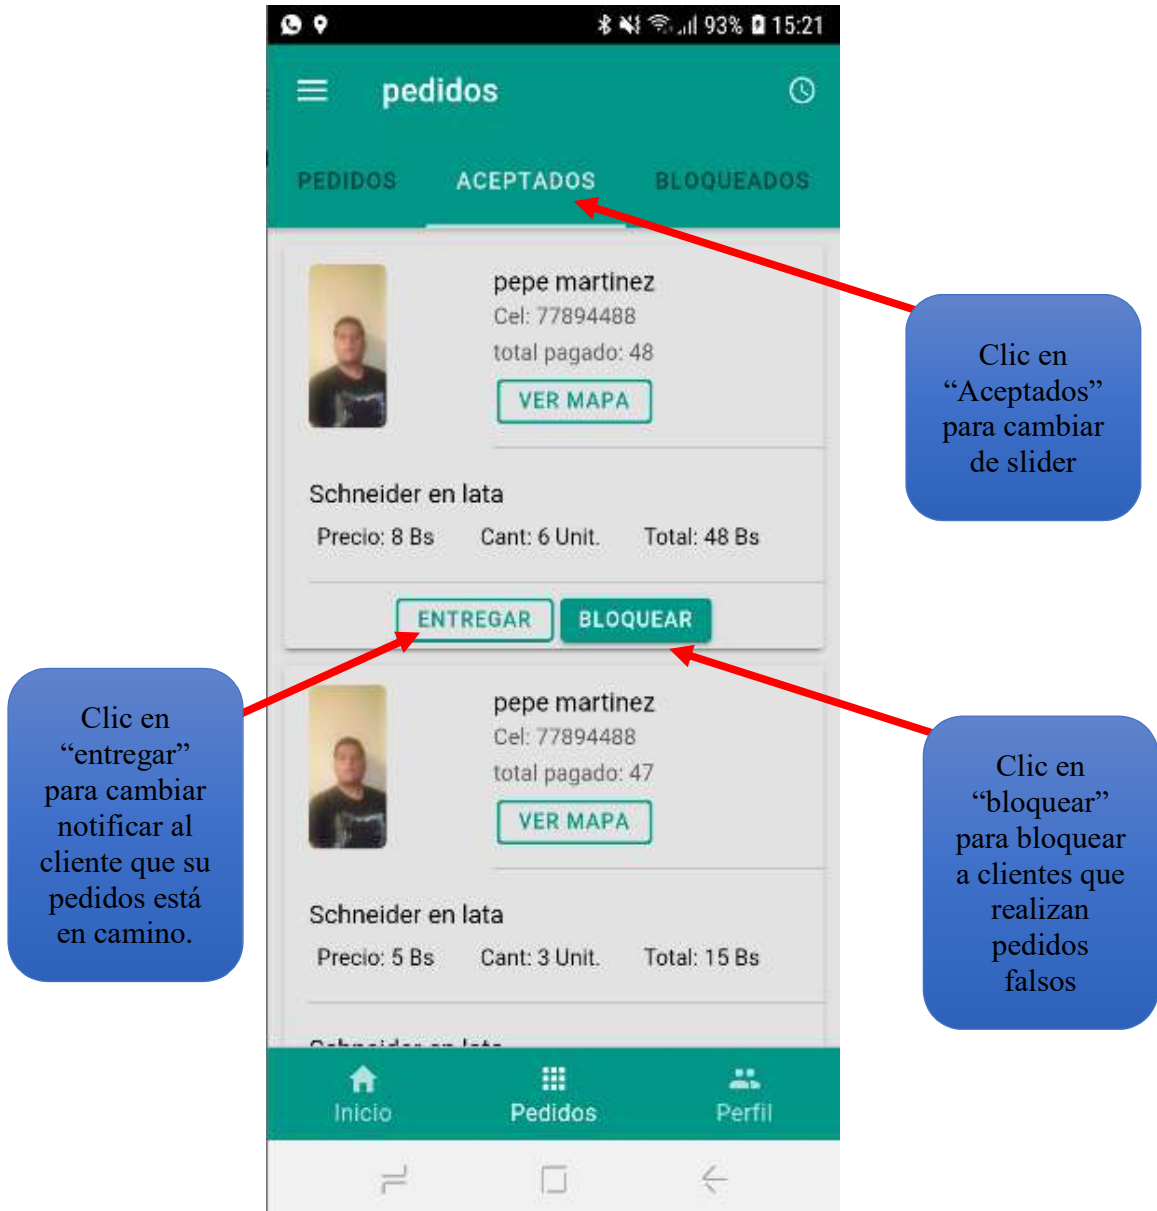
93% 15:21

pedidos

PEDIDOS ACEPTADOS BLOQUEADOS

pepe martinez
Cel: 77894488
total pagado: 48
VER MAPA

Schneider en lata
Precio: 8 Bs Cant: 6 Unit. Total: 48 Bs

ENTREGAR BLOQUEAR

pepe martinez
Cel: 77894488
total pagado: 47
VER MAPA

Schneider en lata
Precio: 5 Bs Cant: 3 Unit. Total: 15 Bs

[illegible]

Inicio Pedidos Perfil

Clic en “Aceptados” para cambiar de slider

Clic en “entregar” para cambiar notificar al cliente que su pedidos está en camino.

Clic en “bloquear” para bloquear a clientes que realizan pedidos falsos